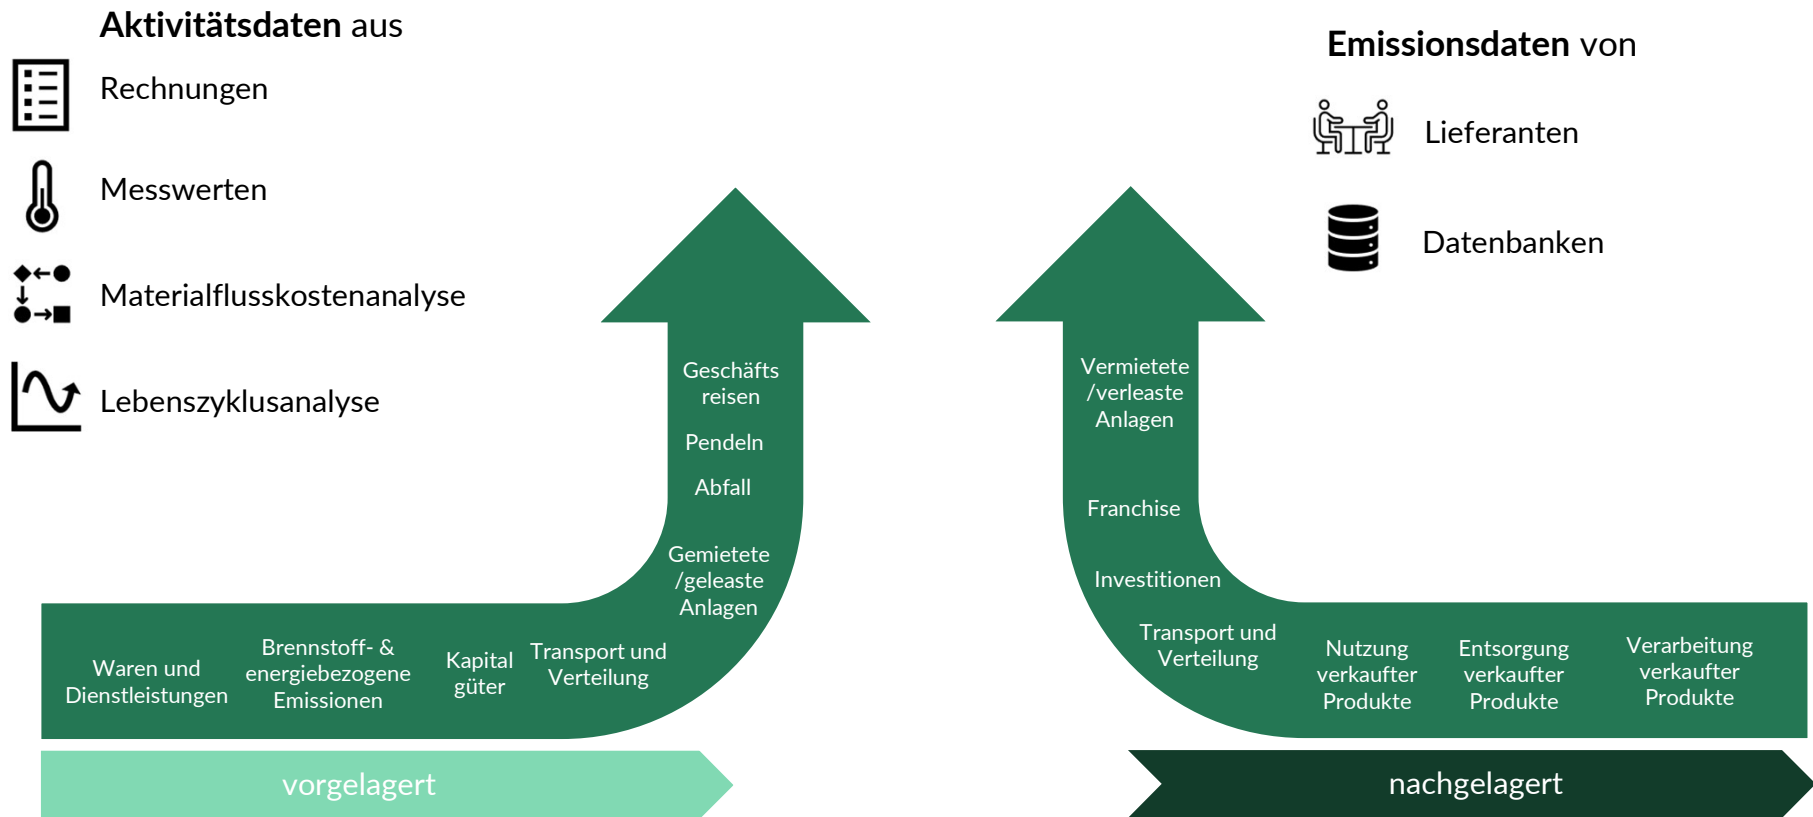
**Aktivitätsdaten** aus

Rechnungen

Messwerten

Materialflusskostenanalyse

Lebenszyklusanalyse

**Emissionsdaten** von

Lieferanten

Datenbanken

Geschäfts reisen

Pendeln

Abfall

Gemietete /geleaste Anlagen

Waren und Dienstleistungen

Brennstoff- & energiebezogene Emissionen

Kapital güter

Transport und Verteilung

Vermietete /verleaste Anlagen

Franchise

Investitionen

Transport und Verteilung

Nutzung verkaufter Produkte

Entsorgung verkaufter Produkte

Verarbeitung verkaufter Produkte

vorgelagert

nachgelagert